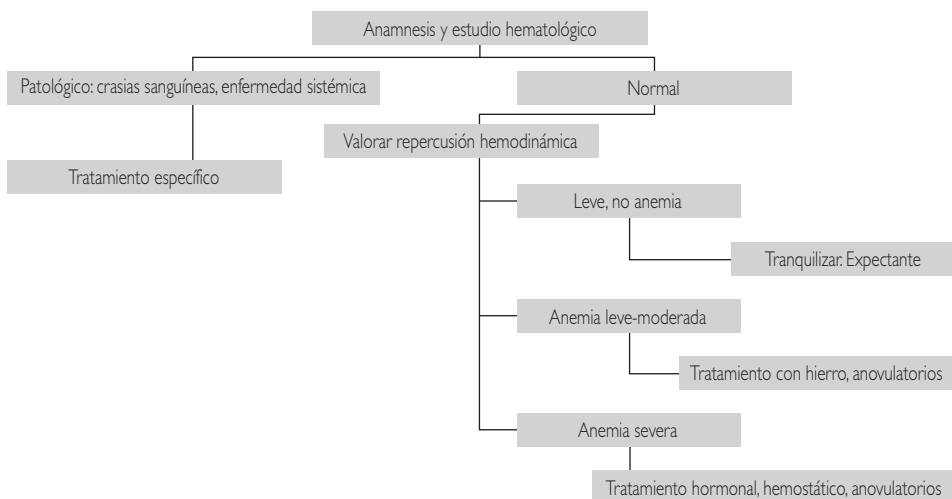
Anamnesis y estudio hematológico

Patológico: crasias sanguíneas, enfermedad sistémica

Tratamiento específico

Normal

Valorar repercusión hemodinámica

Leve, no anemia

Tranquilizar. Expectante

Anemia leve-moderada

Tratamiento con hierro, anovulatorios

Anemia severa

Tratamiento hormonal, hemostático, anovulatorios